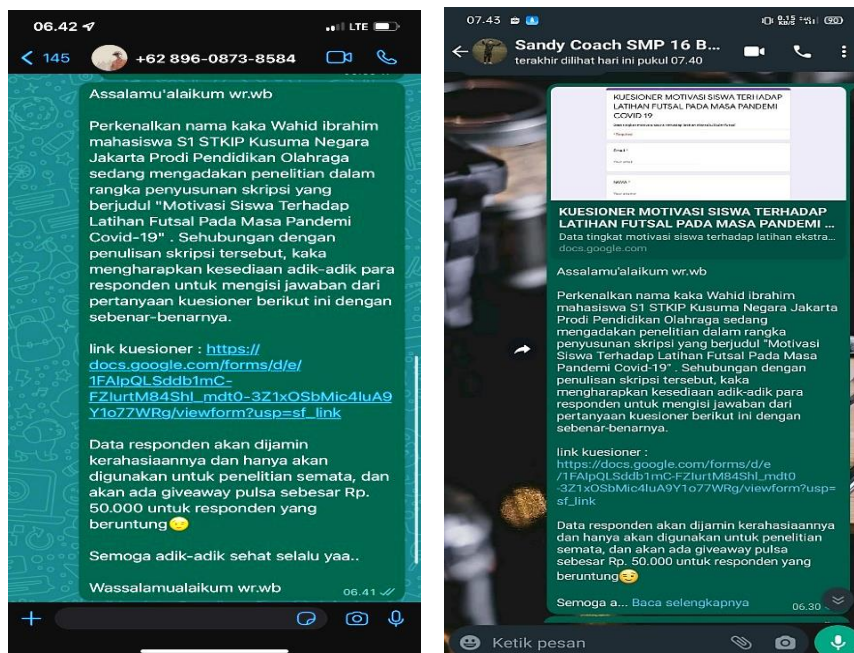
06.42

LTE

145

+62 896-0873-8584

Assalamu'alaikum wr.wb

Perkenalkan nama kaka Wahid ibrahim mahasiswa S1 STKIP Kusuma Negara Jakarta Prodi Pendidikan Olahraga sedang mengadakan penelitian dalam rangka penyusunan skripsi yang berjudul "Motivasi Siswa Terhadap Latihan Futsal Pada Masa Pandemi Covid-19" . Sehubungan dengan penulisan skripsi tersebut, kaka mengharapkan kesediaan adik-adik para responden untuk mengisi jawaban dari pertanyaan kuesioner berikut ini dengan sebenar-benarnya.

link kuesioner : https://docs.google.com/forms/d/e/1FAIpQLSddb1mC-FZlurtM84Shl_mdt0-3Z1xOSbMic4luA9Y1o77WRg/viewform?usp=sf_link

Data responden akan dijamin kerahasiaannya dan hanya akan digunakan untuk penelitian semata, dan akan ada giveaway pulsa sebesar Rp. 50.000 untuk responden yang beruntung😌

Semoga adik-adik sehat selalu yaa..

Wassalamualaikum wr.wb

06.41

07.43

Sandy Coach SMP 16 B...

terakhir dilihat hari ini pukul 07.40

KUESIONER MOTIVASI SISWA TERHADAP LATIHAN FUTSAL PADA MASA PANDEMI COVID 19

KUESIONER MOTIVASI SISWA TERHADAP LATIHAN FUTSAL PADA MASA PANDEMI ...

Data tingkat motivasi siswa terhadap latihan ekstra...

docs.google.com

Assalamu'alaikum wr.wb

Perkenalkan nama kaka Wahid ibrahim mahasiswa S1 STKIP Kusuma Negara Jakarta Prodi Pendidikan Olahraga sedang mengadakan penelitian dalam rangka penyusunan skripsi yang berjudul "Motivasi Siswa Terhadap Latihan Futsal Pada Masa Pandemi Covid-19" . Sehubungan dengan penulisan skripsi tersebut, kaka mengharapkan kesediaan adik-adik para responden untuk mengisi jawaban dari pertanyaan kuesioner berikut ini dengan sebenar-benarnya.

link kuesioner : https://docs.google.com/forms/d/e/1FAIpQLSddb1mC-FZlurtM84Shl_mdt0-3Z1xOSbMic4luA9Y1o77WRg/viewform?usp=sf_link

Data responden akan dijamin kerahasiaannya dan hanya akan digunakan untuk penelitian semata, dan akan ada giveaway pulsa sebesar Rp. 50.000 untuk responden yang beruntung😌

Semoga a... Baca selengkapnya

06.30

Ketik pesan